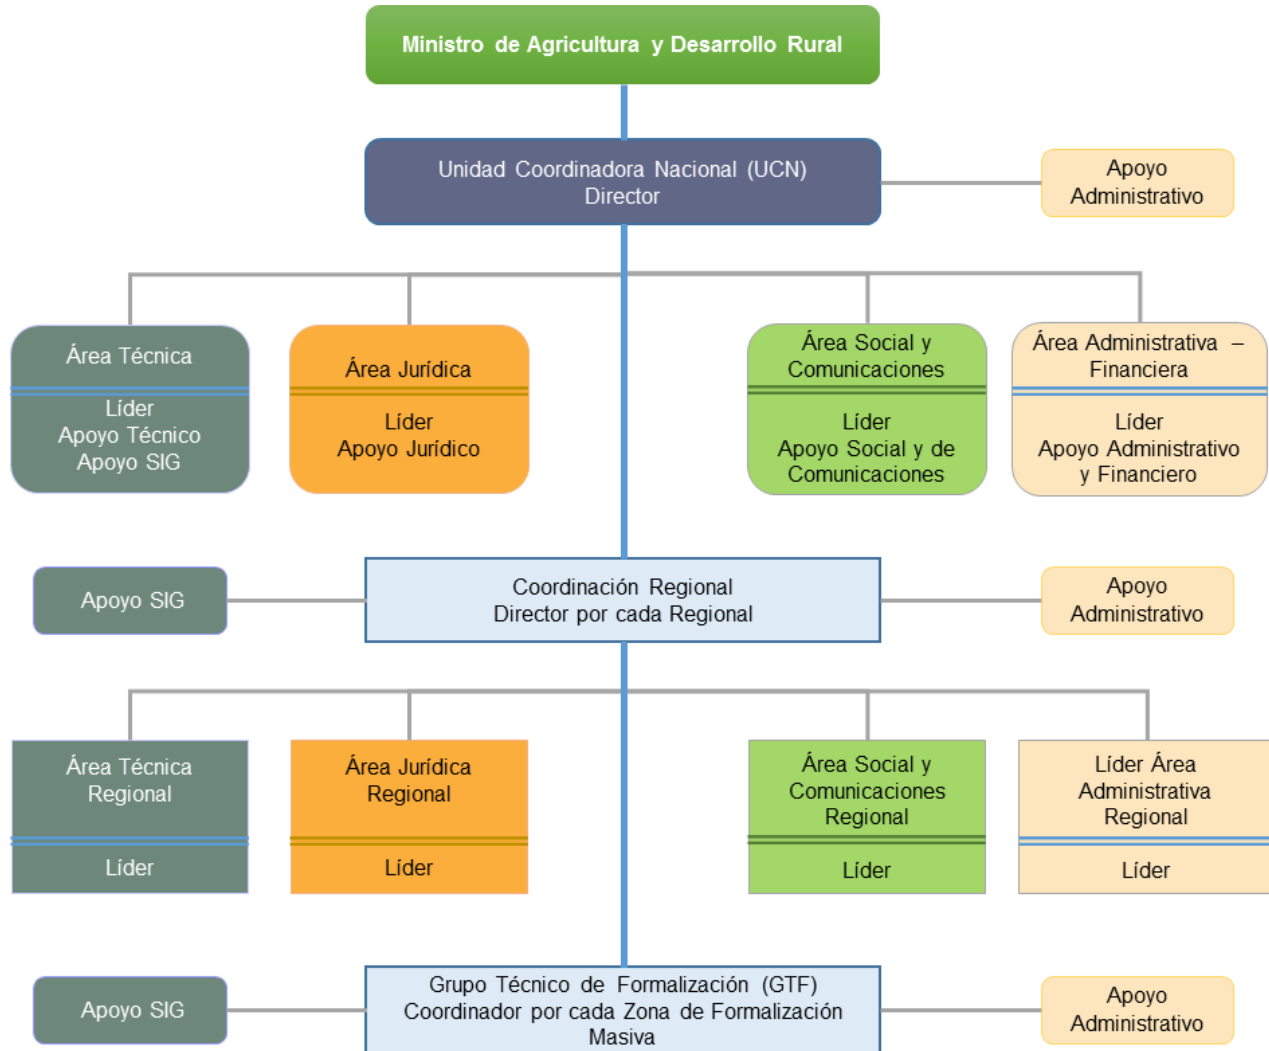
Ministro de Agricultura y Desarrollo Rural

Unidad Coordinadora Nacional (UCN)
Director

Apoyo
Administrativo

Área Técnica

Líder
Apoyo Técnico
Apoyo SIG

Área Jurídica

Líder
Apoyo Jurídico

Área Social y Comunicaciones

Líder
Apoyo Social y de Comunicaciones

Área Administrativa – Financiera

Líder
Apoyo Administrativo y Financiero

Apoyo SIG

Coordinación Regional
Director por cada Regional

Apoyo
Administrativo

Área Técnica Regional

Líder

Área Jurídica Regional

Líder

Área Social y Comunicaciones Regional

Líder

Líder Área Administrativa Regional

Líder

Apoyo SIG

Grupo Técnico de Formalización (GTF)
Coordinador por cada Zona de Formalización Masiva

Apoyo
Administrativo